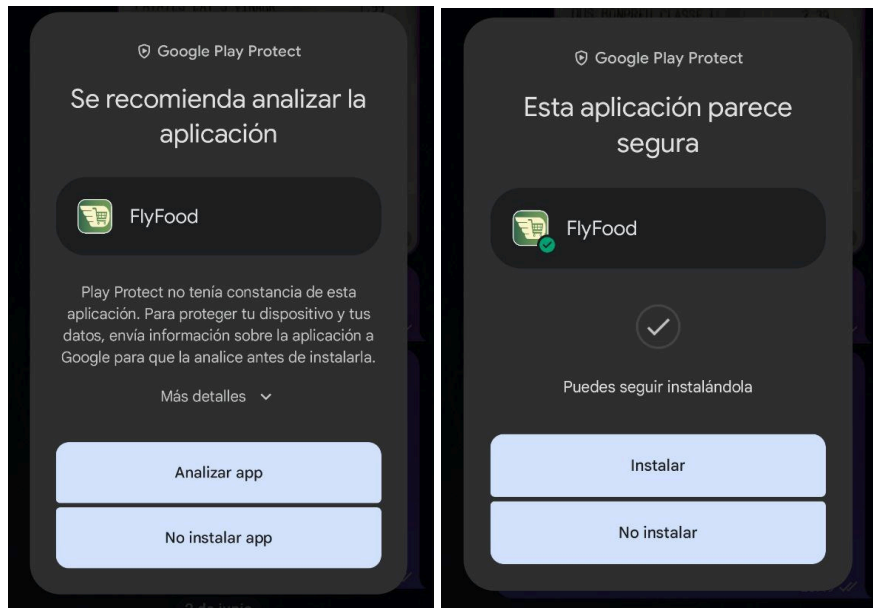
Google Play Protect

Se recomienda analizar la aplicación

FlyFood

Play Protect no tenía constancia de esta aplicación. Para proteger tu dispositivo y tus datos, envía información sobre la aplicación a Google para que la analice antes de instalarla.

Más detalles

Analizar app

No instalar app

Google Play Protect

Esta aplicación parece segura

FlyFood

Puedes seguir instalándola

Instalar

No instalar